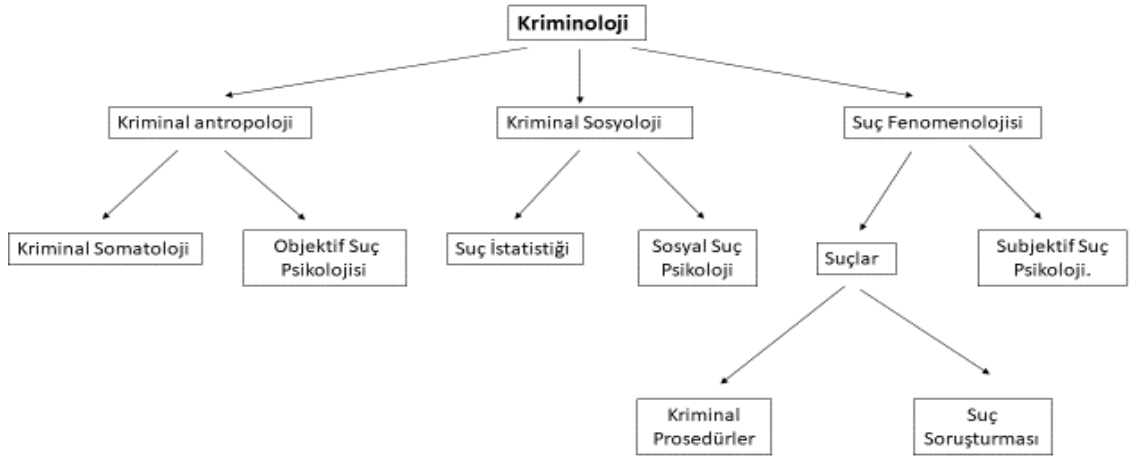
Kriminoloji

Kriminal antropoloji

Kriminal Sosyoloji

Suç Fenomenolojisi

Kriminal Somatoloji

Objektif Suç Psikolojisi

Suç İstatistiği

Sosyal Suç Psikoloji

Suçlar

Subjektif Suç Psikoloji.

Kriminal Prosedürler

Suç Soruşturması